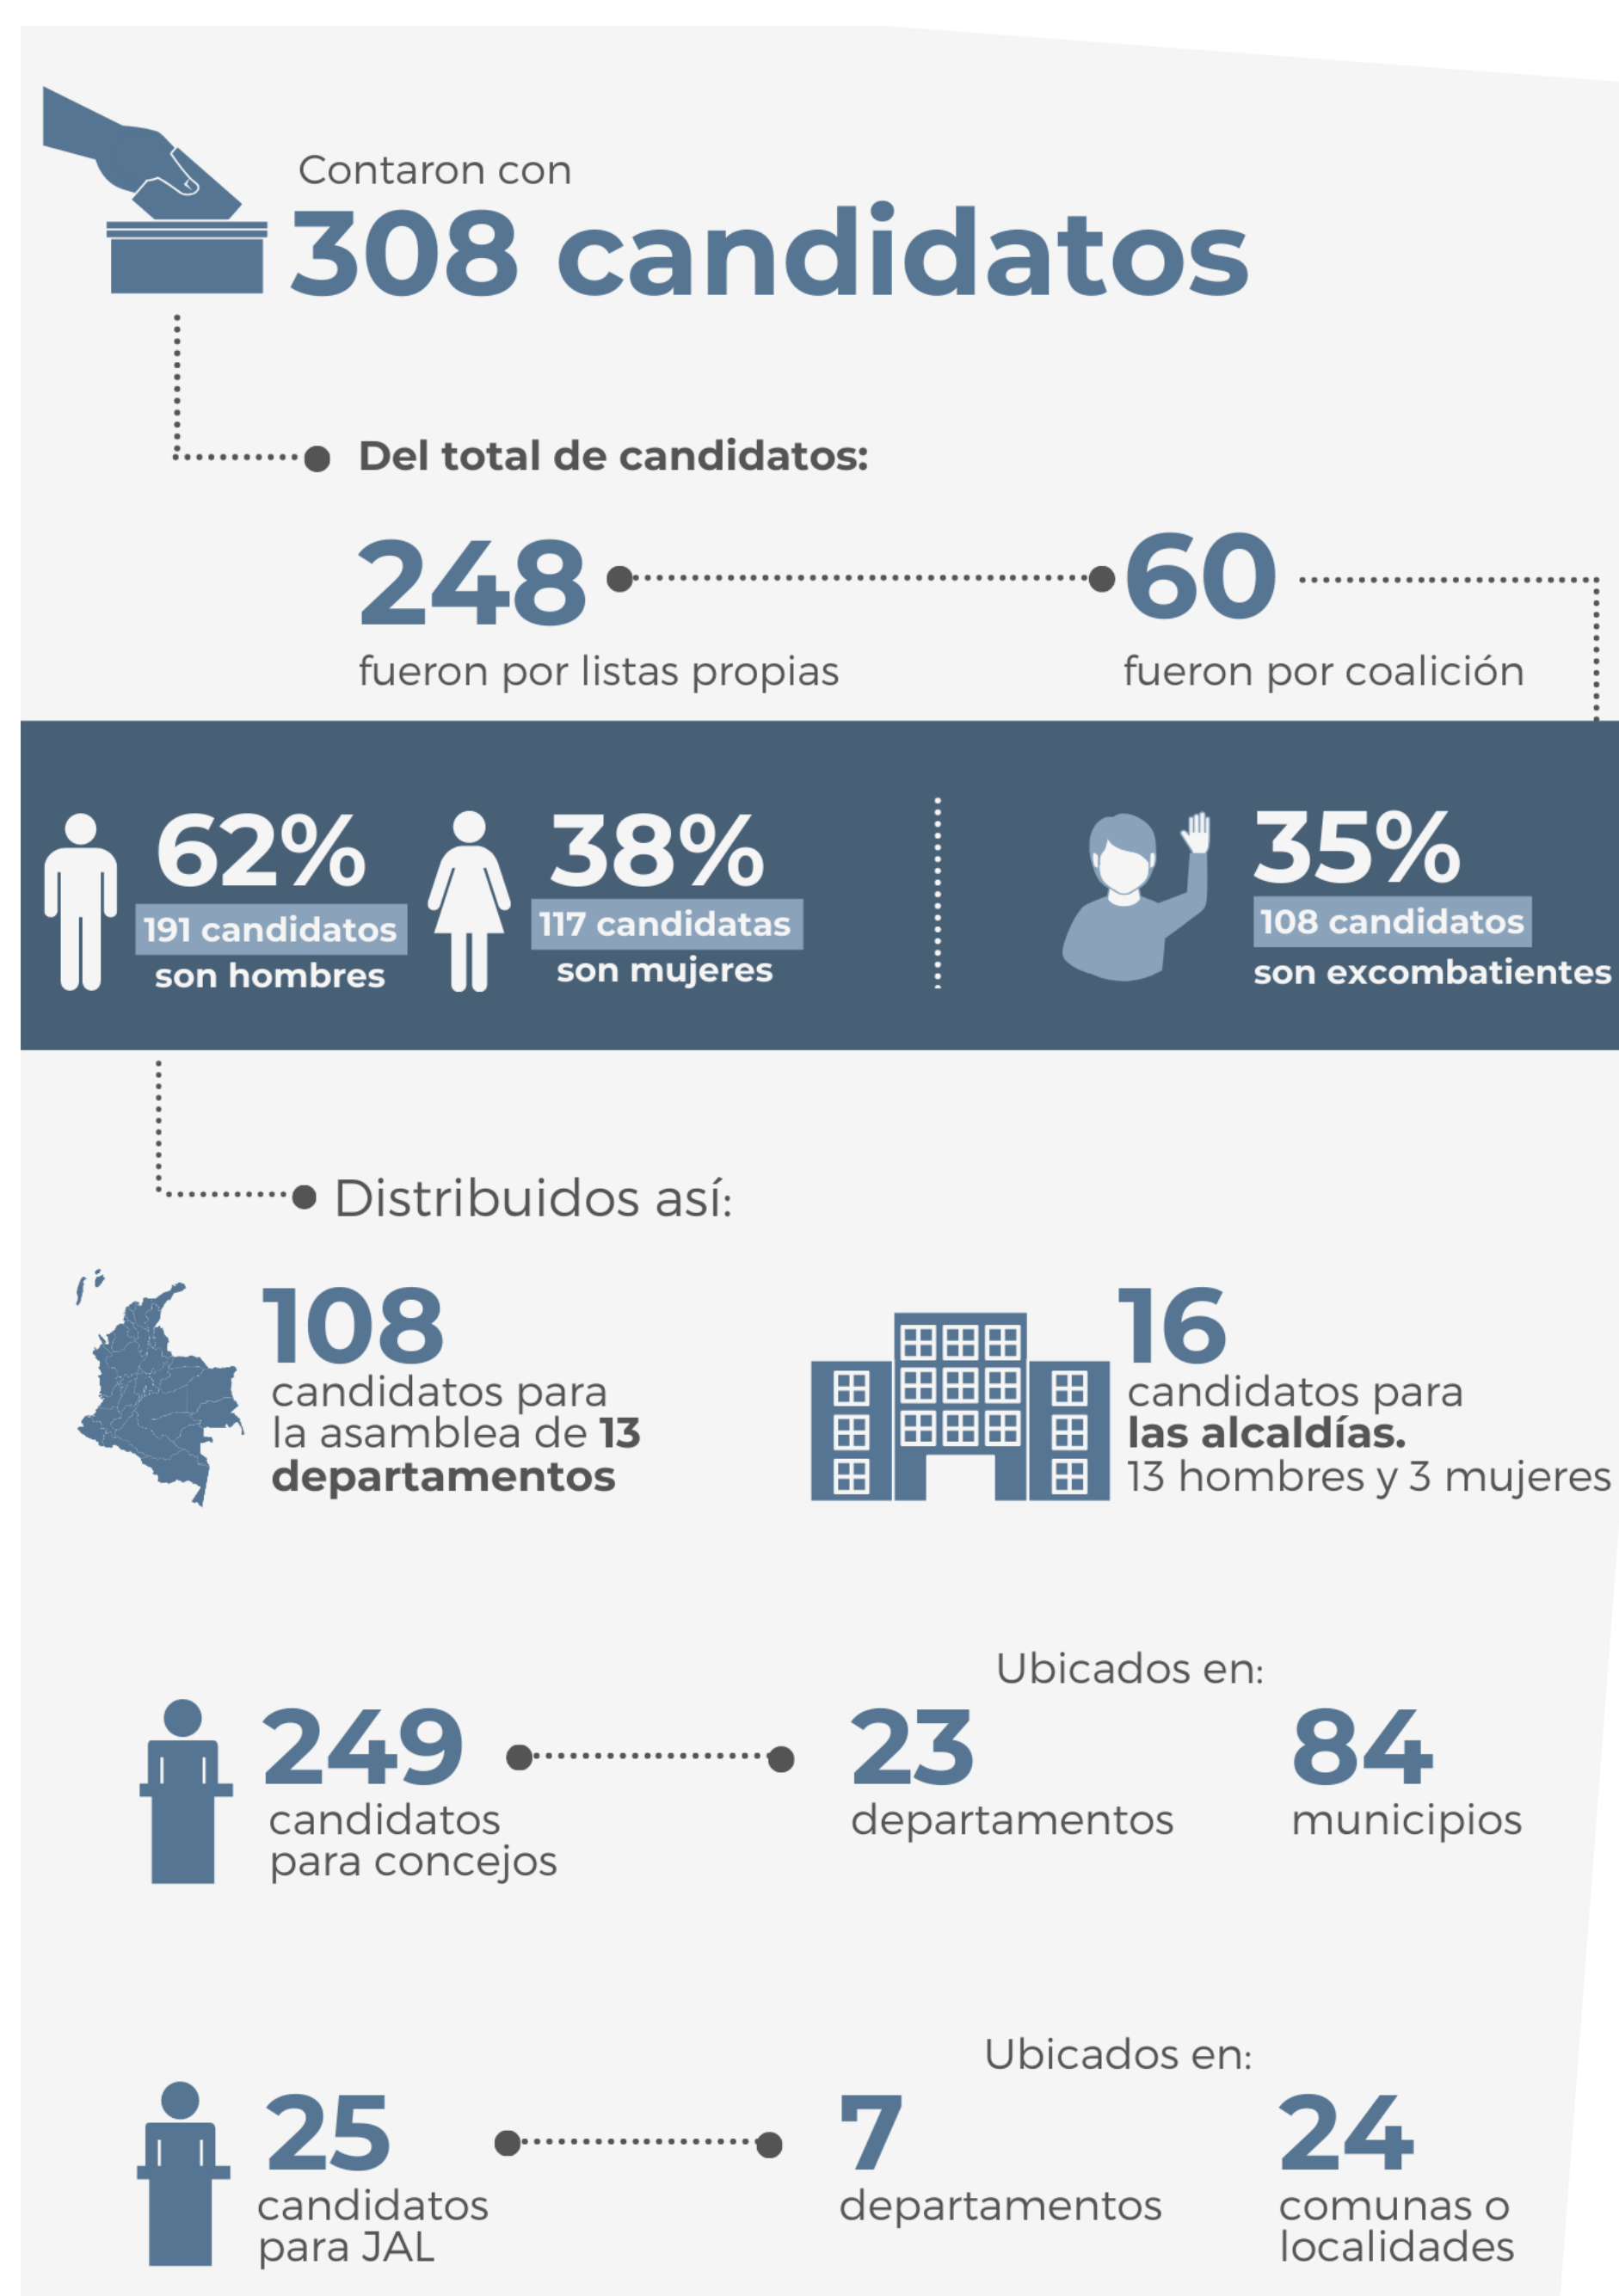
Contaron con
308 candidatos

Del total de candidatos:

248
fueron por listas propias

60
fueron por coalición

62%
191 candidatos
son hombres

38%
117 candidatas
son mujeres

35%
108 candidatos
son excombatientes

Distribuidos así:

108
candidatos para la asamblea de 13 departamentos

16
candidatos para las alcaldías.
13 hombres y 3 mujeres

Ubicados en:

249
candidatos para concejos

23
departamentos

84
municipios

Ubicados en:

25
candidatos para JAL

7
departamentos

24
comunas o localidades